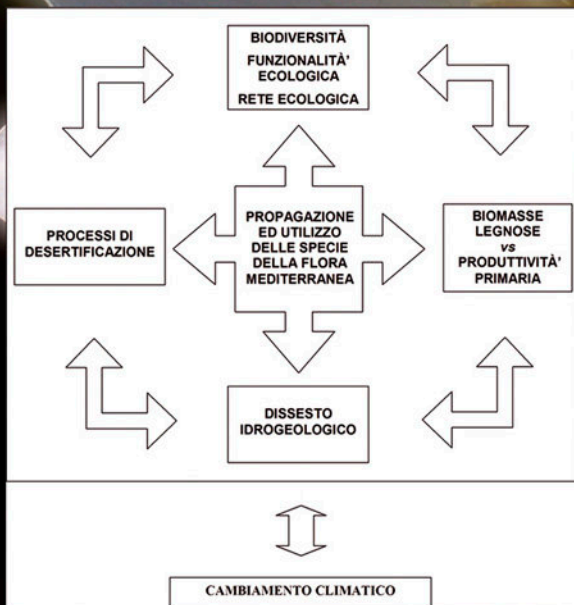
BIODIVERSITÀ
FUNZIONALITÀ' ECOLOGICA
RETE ECOLOGICA

PROCESSI DI DESERTIFICAZIONE

PROPAGAZIONE ED UTILIZZO DELLE SPECIE DELLA FLORA MEDITERRANEA

BIOMASSE LEGNOSE *vs* PRODUTTIVITÀ' PRIMARIA

DISSESTO IDROGEOLOGICO

CAMBIAMENTO CLIMATICO